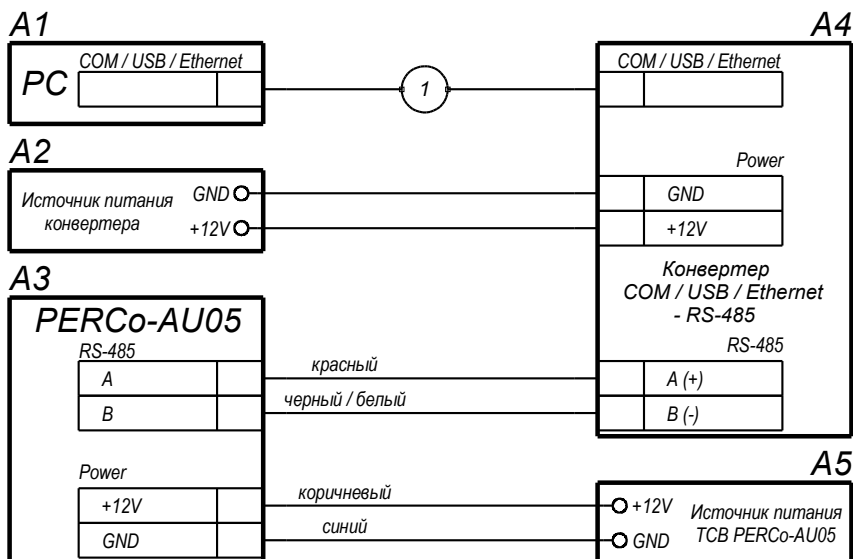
A1

COM / USB / Ethernet

PC

1

A4

COM / USB / Ethernet

A2

Источник питания конвертера

GND

+12V

Power

GND

+12V

A3

PERCo-AU05

RS-485

A

B

Конвертер COM / USB / Ethernet - RS-485

RS-485

красный

черный / белый

A (+)

B (-)

Power

+12V

GND

коричневый

синий

A5

+12V

GND

Источник питания ТСВ PERCo-AU05